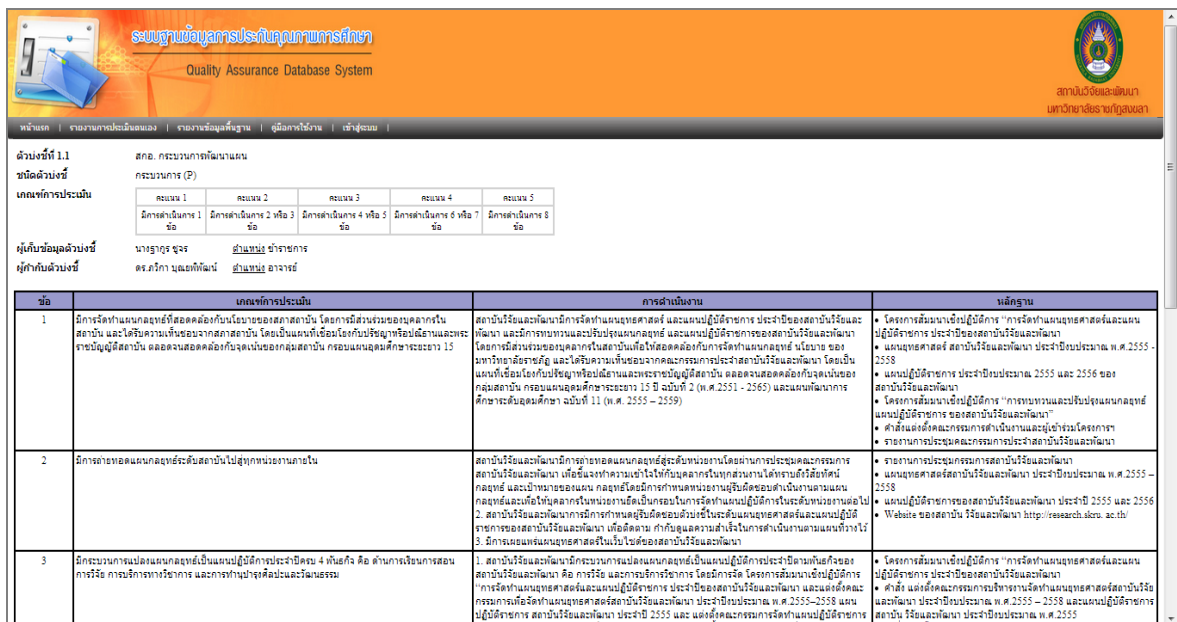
ระบบฐานข้อมูลการประกันคุณภาพการศึกษา
Quality Assurance Database System

สถาบันวิจัยและพัฒนา
มหาวิทยาลัยราชภัฏสงขลา

หน้าแรก | รายงานการประเมินตนเอง | รายงานข้อมูลพื้นฐาน | คู่มือการใช้งาน | เข้าสู่ระบบ

ตัวบ่งชี้ที่ 1.1 สกอ. กระบวนการพัฒนาแผน
ชนิดตัวบ่งชี้ กระบวนการ (P)
เกณฑ์การประเมิน

| คะแนน 1 | คะแนน 2 | คะแนน 3 | คะแนน 4 | คะแนน 5 |
|---|---|---|---|---|
| มีการดำเนินการ 1 ข้อ | มีการดำเนินการ 2 หรือ 3 ข้อ | มีการดำเนินการ 4 หรือ 5 ข้อ | มีการดำเนินการ 6 หรือ 7 ข้อ | มีการดำเนินการ 8 ข้อ |

ผู้เก็บข้อมูลตัวบ่งชี้ นางฐากูร ชูจร ตำแหน่ง ข้าราชการ
ผู้กำกับตัวบ่งชี้ ดร.ภริกา บุณยพัฒน์ ตำแหน่ง อาจารย์

| ข้อ | เกณฑ์การประเมิน | การดำเนินงาน | หลักฐาน |
|---|---|---|---|
| 1 | มีการจัดทำแผนกลยุทธ์ที่สอดคล้องกับนโยบายของสภาสถาบัน โดยการมีส่วนร่วมของบุคลากรในสถาบัน และได้รับความเห็นชอบจากสภาสถาบัน โดยเป็นแผนที่เชื่อมโยงกับปรัชญาหรือปณิธานและพระราชบัญญัติสถาบัน ตลอดจนสอดคล้องกับจุดเน้นของกลุ่มสถาบัน กรอบแผนอุดมศึกษาระยะยาว 15 | สถาบันวิจัยและพัฒนามีการจัดทำแผนยุทธศาสตร์ และแผนปฏิบัติราชการ ประจำปีของสถาบันวิจัยและพัฒนา และมีการทบทวนและปรับปรุงแผนกลยุทธ์ และแผนปฏิบัติราชการของสถาบันวิจัยและพัฒนา โดยการมีส่วนร่วมของบุคลากรในสถาบันเพื่อให้สอดคล้องกับการจัดทำแผนกลยุทธ์ นโยบาย ของมหาวิทยาลัยราชภัฏ และได้รับความเห็นชอบจากคณะกรรมการประจำสถาบันวิจัยและพัฒนา โดยเป็นแผนที่เชื่อมโยงกับปรัชญาหรือปณิธานและพระราชบัญญัติสถาบัน ตลอดจนสอดคล้องกับจุดเน้นของกลุ่มสถาบัน กรอบแผนอุดมศึกษาระยะยาว 15 ปี ฉบับที่ 2 (พ.ศ.2551 - 2565) และแผนพัฒนาการศึกษาระดับอุดมศึกษา ฉบับที่ 11 (พ.ศ. 2555 – 2559) | • โครงการสัมมนาเชิงปฏิบัติการ "การจัดทำแผนยุทธศาสตร์และแผนปฏิบัติราชการ ประจำปีของสถาบันวิจัยและพัฒนา • แผนยุทธศาสตร์ สถาบันวิจัยและพัฒนา ประจำปีงบประมาณ พ.ศ.2555 - 2558 • แผนปฏิบัติราชการ ประจำปีงบประมาณ 2555 และ 2556 ของสถาบันวิจัยและพัฒนา • โครงการสัมมนาเชิงปฏิบัติการ "การทบทวนและปรับปรุงแผนกลยุทธ์ แผนปฏิบัติราชการ ของสถาบันวิจัยและพัฒนา" • คำสั่งแต่งตั้งคณะกรรมการดำเนินงานและผู้เข้าร่วมโครงการฯ • รายงานการประชุมคณะกรรมการประจำสถาบันวิจัยและพัฒนา |
| 2 | มีการถ่ายทอดแผนกลยุทธ์ระดับสถาบันไปสู่ทุกหน่วยงานภายใน | สถาบันวิจัยและพัฒนามีการถ่ายทอดแผนกลยุทธ์สู่ระดับหน่วยงานโดยผ่านการประชุมคณะกรรมการสถาบันวิจัยและพัฒนา เพื่อชี้แจงทำความเข้าใจให้กับบุคลากรในทุกส่วนงานได้ทราบถึงวิสัยทัศน์ กลยุทธ์ และเป้าหมายของแผน กลยุทธ์โดยมีการกำหนดหน่วยงานผู้รับผิดชอบดำเนินงานตามแผนกลยุทธ์และเพื่อให้บุคลากรในหน่วยงานยึดเป็นกรอบในการจัดทำแผนปฏิบัติการในระดับหน่วยงานต่อไป 2. สถาบันวิจัยและพัฒนาการมีการกำหนดผู้รับผิดชอบตัวบ่งชี้ในระดับแผนยุทธศาสตร์และแผนปฏิบัติราชการของสถาบันวิจัยและพัฒนา เพื่อติดตาม กำกับดูแลความสำเร็จในการดำเนินงานตามแผนที่วางไว้ 3. มีการเผยแพร่แผนยุทธศาสตร์ในเว็บไซต์ของสถาบันวิจัยและพัฒนา | • รายงานการประชุมกรรมการสถาบันวิจัยและพัฒนา • แผนยุทธศาสตร์สถาบันวิจัยและพัฒนา ประจำปีงบประมาณ พ.ศ.2555 – 2558 • แผนปฏิบัติราชการของสถาบันวิจัยและพัฒนา ประจำปี 2555 และ 2556 • Website ของสถาบัน วิจัยและพัฒนา http://research.skru. ac.th/ |
| 3 | มีกระบวนการแปลงแผนกลยุทธ์เป็นแผนปฏิบัติการประจำปีครบ 4 พันธกิจ คือ ด้านการเรียนการสอน การวิจัย การบริการทางวิชาการ และการทำนุบำรุงศิลปะและวัฒนธรรม | 1. สถาบันวิจัยและพัฒนามีกระบวนการแปลงแผนกลยุทธ์เป็นแผนปฏิบัติการประจำปีตามพันธกิจของสถาบันวิจัยและพัฒนา คือ การวิจัย และการบริการวิชาการ โดยมีการจัด โครงการสัมมนาเชิงปฏิบัติการ "การจัดทำแผนยุทธศาสตร์และแผนปฏิบัติราชการ ประจำปีของสถาบันวิจัยและพัฒนา และแต่งตั้งคณะกรรมการเพื่อจัดทำแผนยุทธศาสตร์สถาบันวิจัยและพัฒนา ประจำปีงบประมาณ พ.ศ.2555–2558 แผนปฏิบัติราชการ สถาบันวิจัยและพัฒนา ประจำปี 2555 และ แต่งตั้งคณะกรรมการจัดทำแผนปฏิบัติราชการ | • โครงการสัมมนาเชิงปฏิบัติการ "การจัดทำแผนยุทธศาสตร์และแผนปฏิบัติราชการ ประจำปีของสถาบันวิจัยและพัฒนา • คำสั่ง แต่งตั้งคณะกรรมการบริหารการจัดทำแผนยุทธศาสตร์สถาบันวิจัยและพัฒนา ประจำปีงบประมาณ พ.ศ.2555 – 2558 และแผนปฏิบัติราชการสถาบัน วิจัยและพัฒนา ประจำปีงบประมาณ พ.ศ.2555 |